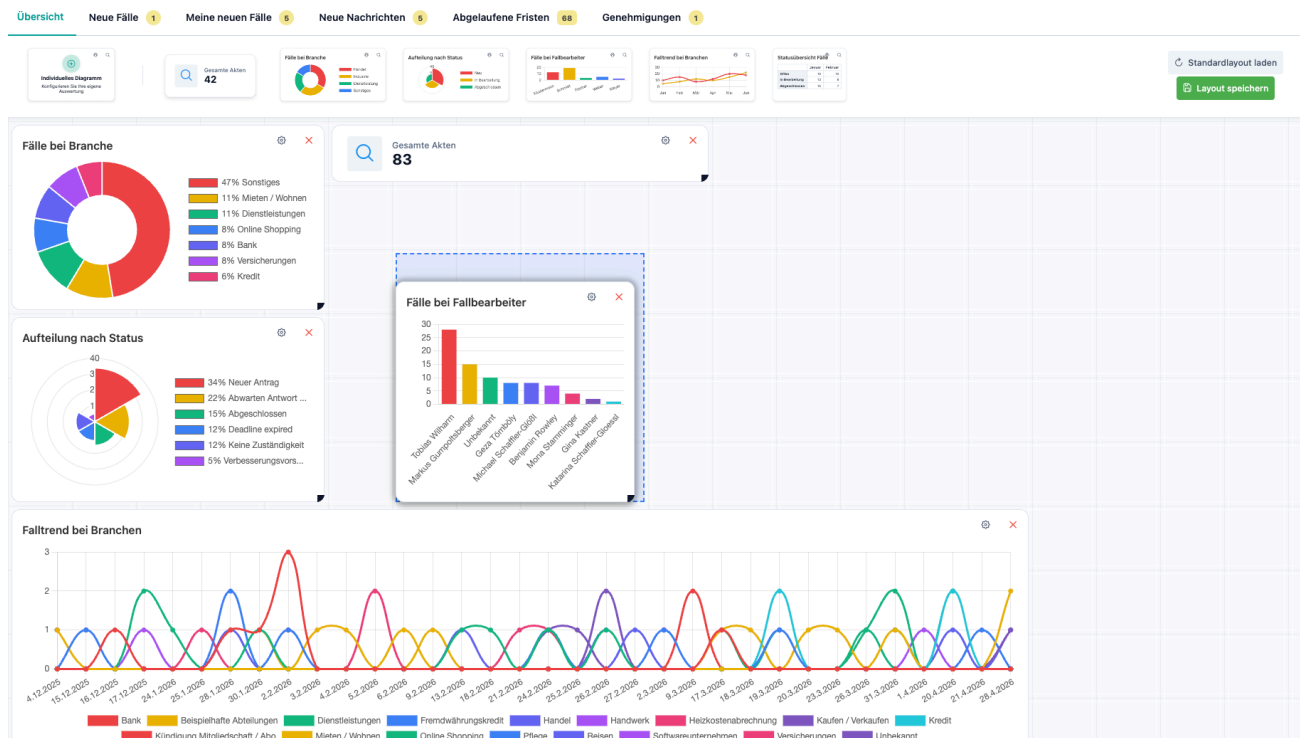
Übersicht Neue Fälle 1 Meine neuen Fälle 5 Neue Nachrichten 5 Abgelaufene Fristen 68 Genehmigungen 1

Individuelles Diagramm
Konfigurieren Sie Ihre eigene Auswertung

Gesamte Akten
42

Fälle bei Branche

Aufteilung nach Status

Fälle bei Fallbearbeiter

Falltrend bei Branchen

Statusübersicht Fälle

Standardlayout laden
Layout speichern

Fälle bei Branche
47% Sonstiges
11% Mieten / Wohnen
11% Dienstleistungen
8% Online Shopping
8% Bank
8% Versicherungen
6% Kredit

Gesamte Akten
83

Aufteilung nach Status
40
3
2
34% Neuer Antrag
22% Abwarten Antwort ...
15% Abgeschlossen
12% Deadline expired
12% Keine Zuständigkeit
5% Verbesserungsvors...

Fälle bei Fallbearbeiter
30
25
20
15
10
5
0
Tobias Wilharm
Markus Gumpoltsberger
Unbekannt
Geza Tömböly
Michael Schaffer-Gößl
Benjamin Rowley
Mona Stammlinger
Gina Kastner
Katarina Schaffer-Gloesel

Falltrend bei Branchen
3
2
1
0
4.12.2025 15.12.2025 16.12.2025 17.12.2025 24.1.2026 25.1.2026 28.1.2026 30.1.2026 2.2.2026 3.2.2026 4.2.2026 5.2.2026 6.2.2026 9.2.2026 13.2.2026 18.2.2026 21.2.2026 24.2.2026 25.2.2026 26.2.2026 27.2.2026 2.3.2026 9.3.2026 17.3.2026 18.3.2026 19.3.2026 20.3.2026 23.3.2026 26.3.2026 31.3.2026 1.4.2026 20.4.2026 21.4.2026 28.4.2026

Bank Beispielhafte Abteilungen Dienstleistungen Fremdwährungskredit Handel Handwerk Heizkostenabrechnung Kaufen / Verkaufen Kredit
Kündigung Mitgliedschaft / Abo Mieten / Wohnen Online Shopping Pflege Reisen Softwareunternehmen Versicherungen Unbekannt